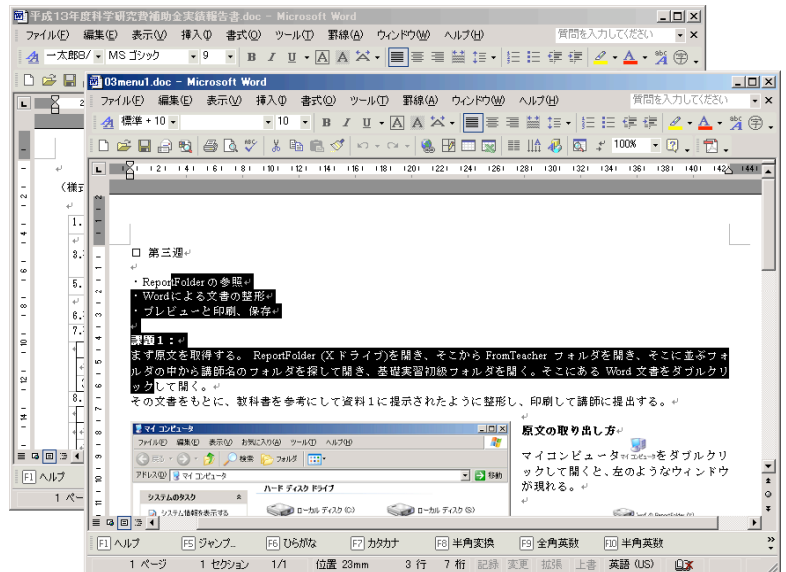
平成13年度科学研究費補助金実績報告書.doc - Microsoft Word
ファイル(F) 編集(E) 表示(V) 挿入(I) 書式(O) ツール(T) 罫線(A) ウィンドウ(W) ヘルプ(H)
質問を入力してください
一太郎B/ MS ゴシック 9
(様
1.
3.
5.
6.
7.
8.
9.
F1 ヘルプ
1 ペー

03menu1.doc - Microsoft Word
ファイル(F) 編集(E) 表示(V) 挿入(I) 書式(O) ツール(T) 罫線(A) ウィンドウ(W) ヘルプ(H)
質問を入力してください
標準 + 10 10
100%

□ 第三週

・ReportFolder の参照
・Word による文書の整形
・プレビューと印刷、保存

課題1：
まず原文を取得する。 ReportFolder (X ドライブ)を開き、そこから FromTeacher フォルダを開き、そこに並ぶフォルダの中から講師名のフォルダを探して開き、基礎実習初級フォルダを開く。そこにある Word 文書をダブルクリックして開く。
その文書をもとに、教科書を参考にして資料１に提示されたように整形し、印刷して講師に提出する。

マイ コンピュータ
ファイル(F) 編集(E) 表示(V) お気に入り(A) ツール(T) ヘルプ(H)
戻る 検索 フォルダ
アドレス(D) マイ コンピュータ 移動
システムのタスク
システム情報を表示する
ハード ディスク ドライブ
ローカル ディスク (C:)
ローカル ディスク (S:)

原文の取り出し方
マイコンピュータ マイ コンピュータ をダブルクリックして開くと、左のようなウィンドウが現れる。

F1 ヘルプ F5 ジャンプ... F6 ひらがな F7 カタカナ F8 半角変換 F9 全角英数 F10 半角英数
1 ページ 1 セクション 1/1 位置 23mm 3 行 7 桁 記録 変更 拡張 上書 英語 (US)